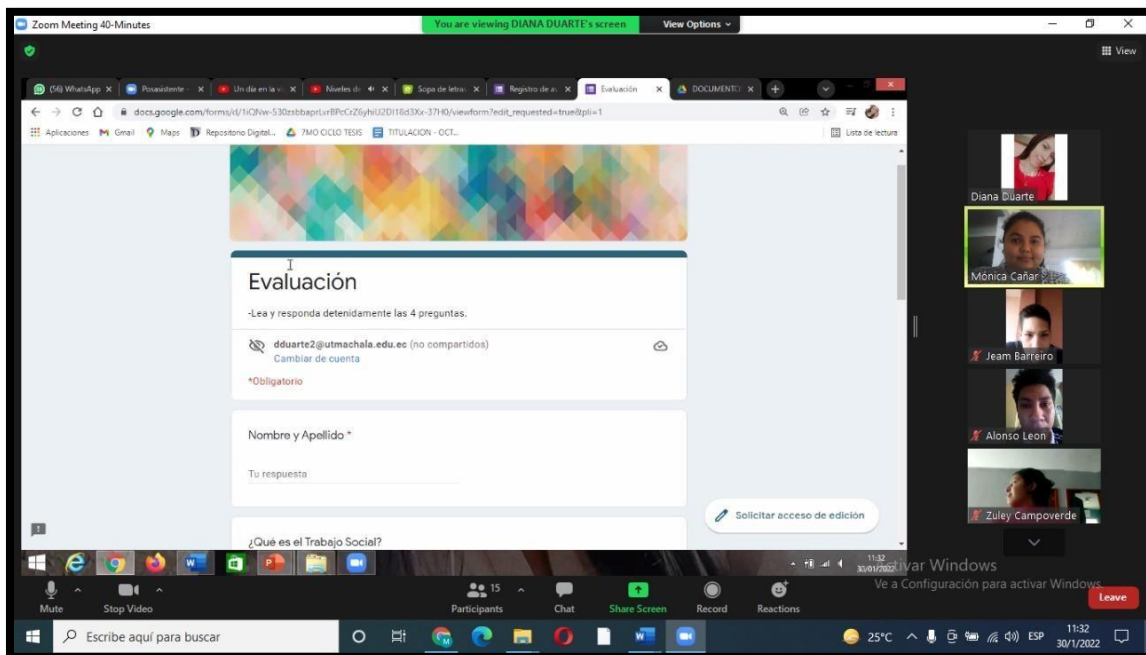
Zoom Meeting 40-Minutes
You are viewing DIANA DUARTE's screen
View Options
View

(56) WhatsApp
Posasistente
Un día en la vi
Niveles de
Sopa de letras
Registro de a
Evaluación
DOCUMENTO

docs.google.com/forms/d/1iQNw-530zsbbaprLvrBPcCrZ6yhiU2DI18d3Xx-37H0/viewform?edit_requested=true#pli=1

Aplicaciones
Gmail
Maps
Repositorio Digital...
7MO CICLO TESIS
TITULACION - OCT...
Lista de lectura

Evaluación

-Lea y responda detenidamente las 4 preguntas.

dduarte2@utmachala.edu.ec (no compartidos)
Cambiar de cuenta

*Obligatorio

Nombre y Apellido *

Tu respuesta

Solicitar acceso de edición

¿Qué es el Trabajo Social?

Diana Duarte
Mónica Cañar
Jeam Barreiro
Alonso Leon
Zuley Campoverde

11:32
30/01/2022
Activar Windows
Ve a Configuración para activar Windows.

Mute
Stop Video
15
Participants
Chat
Share Screen
Record
Reactions
Leave

Escribe aquí para buscar
25°C
ESP
11:32
30/1/2022